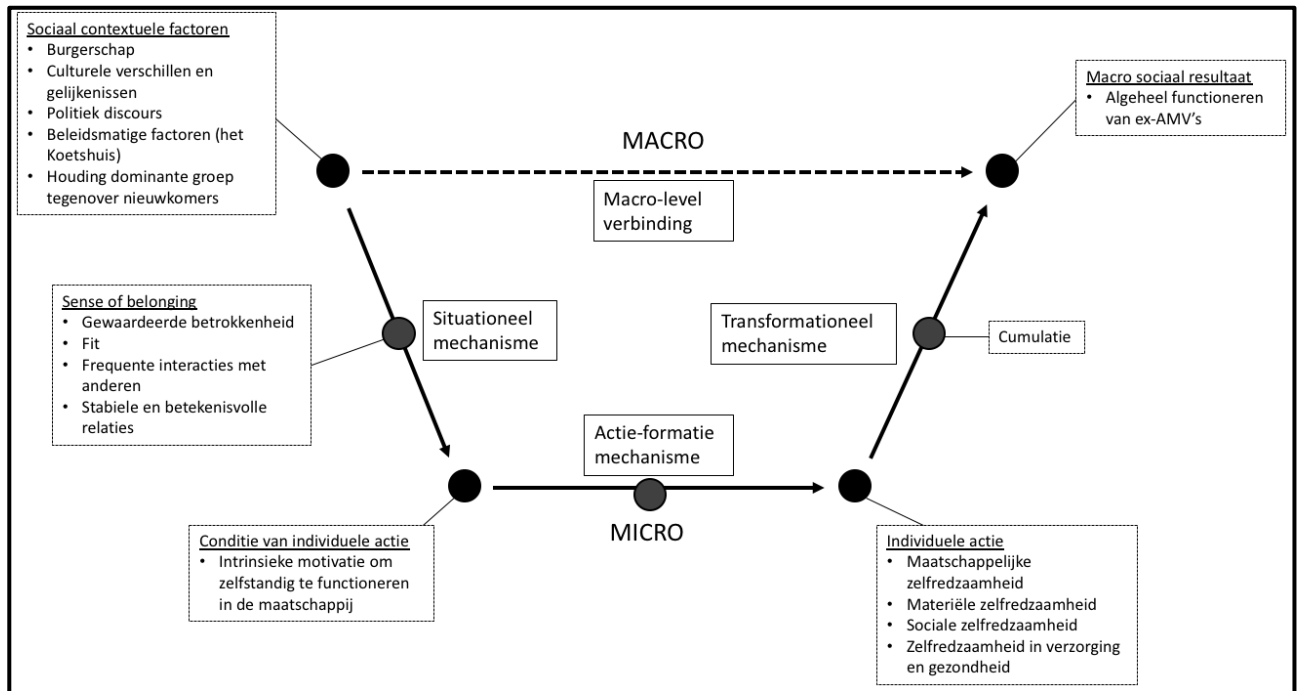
Sociaal contextuele factoren
• Burgerschap
• Culturele verschillen en gelijkenissen
• Politiek discours
• Beleidsmatige factoren (het Koetshuis)
• Houding dominante groep tegenover nieuwkomers

MACRO

Macro-level verbinding

Macro sociaal resultaat
• Algeheel functioneren van ex-AMV's

Sense of belonging
• Gewaardeerde betrokkenheid
• Fit
• Frequente interacties met anderen
• Stabiele en betekenisvolle relaties

Situationeel mechanisme

Transformationeel mechanisme

Cumulatie

Actie-formatie mechanisme

MICRO

Conditie van individuele actie
• Intrinsieke motivatie om zelfstandig te functioneren in de maatschappij

Individuele actie
• Maatschappelijke zelfredzaamheid
• Materiële zelfredzaamheid
• Sociale zelfredzaamheid
• Zelfredzaamheid in verzorging en gezondheid